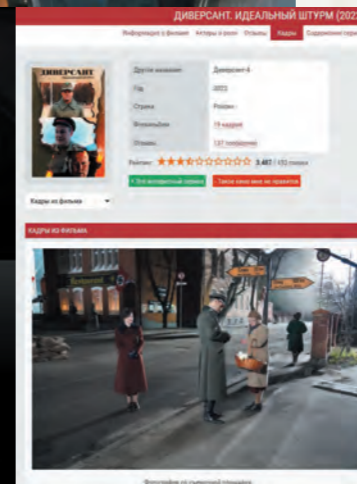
ДИВЕРСАНТ. ИДЕАЛЬНЫЙ ШТУРМ (202

Информация о фильме | Актеры и роли | Отзывы | Кадры | Содержание сери

ДИВЕРСАНТ

| Другие названия: | Диверсант 4 |
|---|---|
| Год: | 2022 |
| Страна: | Россия |
| Фотоальбом: | 19 кадров |
| Отзывы: | 137 рецензий |

Рейтинг: 3.467 / 452 голоса

+ Это интересный сериал | Такое кино мне не нравится

Кадры из фильма

КАДРЫ ИЗ ФИЛЬМА

Фотография из сериала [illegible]